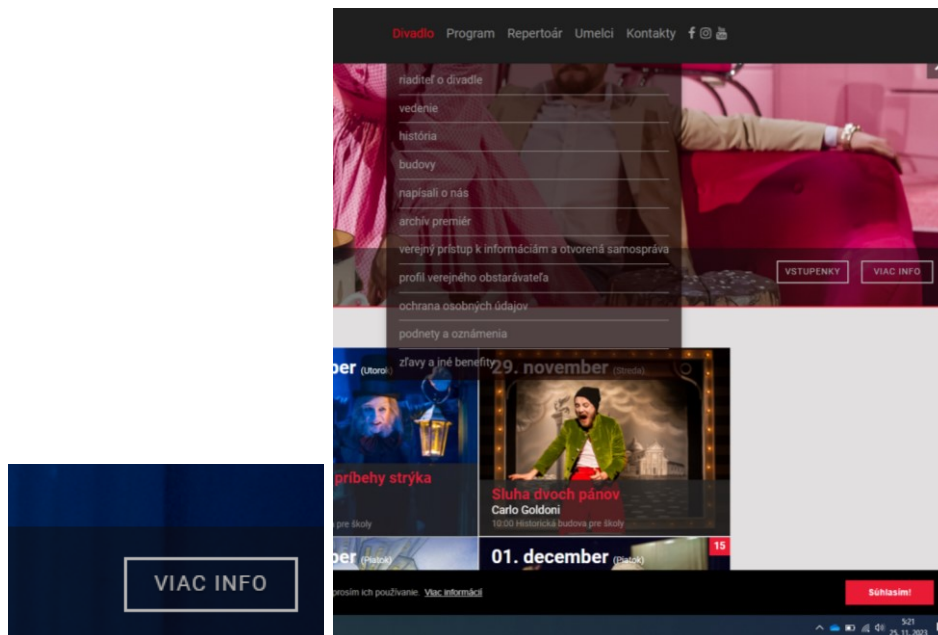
Divadlo Program Repertoár Umelci Kontakty

riaditeľ o divadle
vedenie
história
budovy
napísali o nás
archív premiér
verejný prístup k informáciám a otvorená samospráva
profil verejného obstarávateľa
ochrana osobných údajov
podnety a oznámenia
zľavy a iné benefity

VSTUPENKY VIAC INFO

ber (Utorok)
príbehy strýka
pre školy

29. november (Streda)
Sluha dvoch pánov
Carlo Goldoni
10:00 Historická budova pre školy

ber (Piatok)
01. december (Piatok)
15

prosím ich používanie. Viac informácií
Súhlasím!

VIAC INFO

5:21
25.11.2023